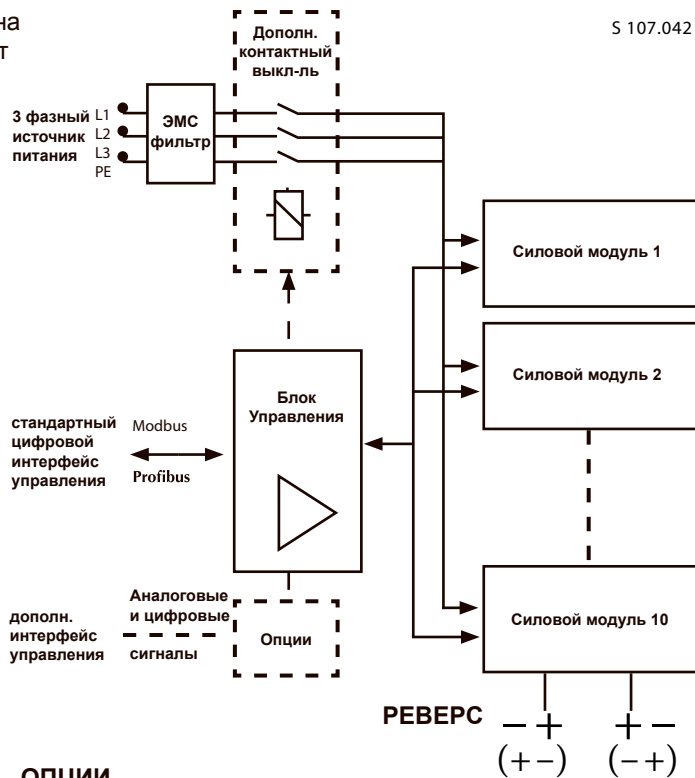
на
т

S 107.042

Дополн. контактный выкл-ль

3 фазный источник питания
L1
L2
L3
PE

ЭМС фильтр

Силовой модуль 1

Силовой модуль 2

Блок Управления

стандартный цифровой интерфейс управления
Modbus
Profibus

Силовой модуль 10

дополн. интерфейс управления
Аналоговые и цифровые сигналы
Опции

РЕВЕРС
$-+$
$(+-)$
$+-$
$(-+)$

ОПЦИИ